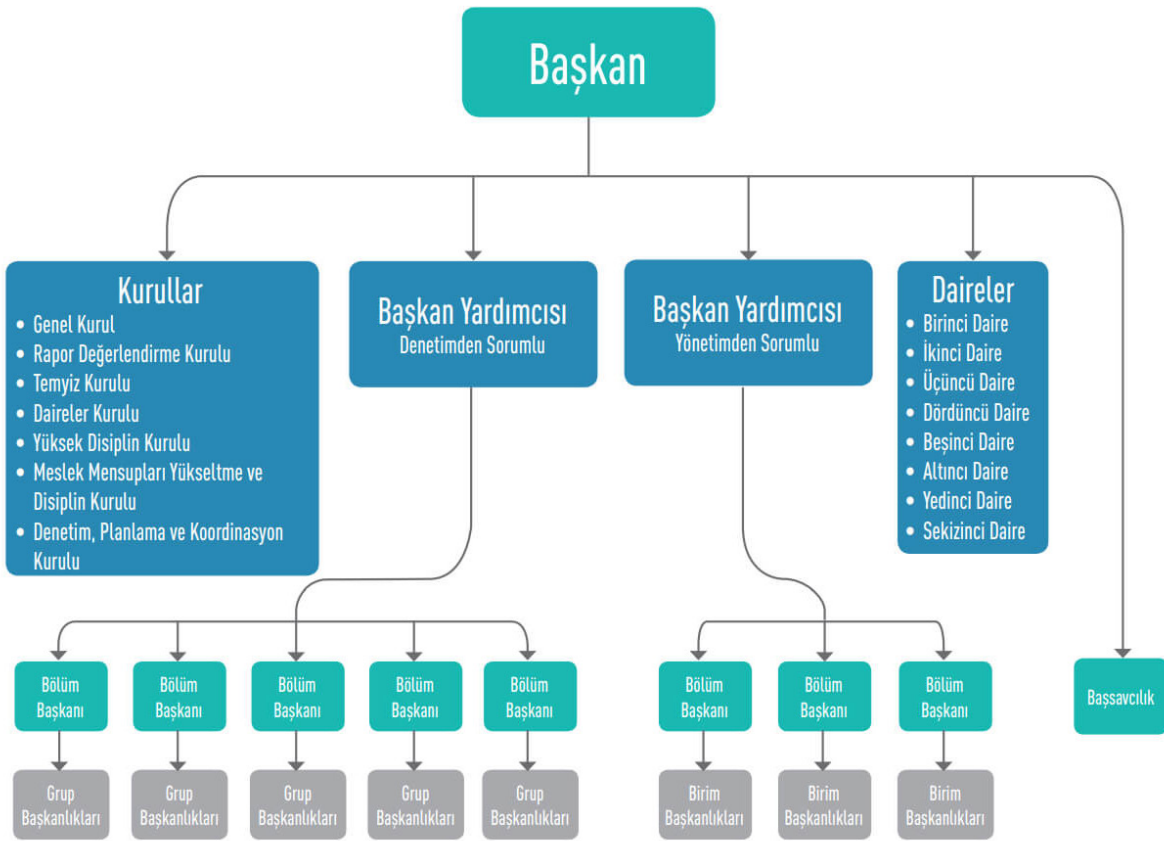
Başkan

Kurullar
• Genel Kurul
• Rapor Değerlendirme Kurulu
• Temyiz Kurulu
• Daireler Kurulu
• Yüksek Disiplin Kurulu
• Meslek Mensupları Yükseltme ve Disiplin Kurulu
• Denetim, Planlama ve Koordinasyon Kurulu

Başkan Yardımcısı
Denetimden Sorumlu

Başkan Yardımcısı
Yönetimden Sorumlu

Daireler
• Birinci Daire
• İkinci Daire
• Üçüncü Daire
• Dördüncü Daire
• Beşinci Daire
• Altıncı Daire
• Yedinci Daire
• Sekizinci Daire

Bölüm Başkanı

Bölüm Başkanı

Bölüm Başkanı

Bölüm Başkanı

Bölüm Başkanı

Bölüm Başkanı

Bölüm Başkanı

Bölüm Başkanı

Başsavcılık

Grup Başkanlıkları

Grup Başkanlıkları

Grup Başkanlıkları

Grup Başkanlıkları

Grup Başkanlıkları

Birim Başkanlıkları

Birim Başkanlıkları

Birim Başkanlıkları